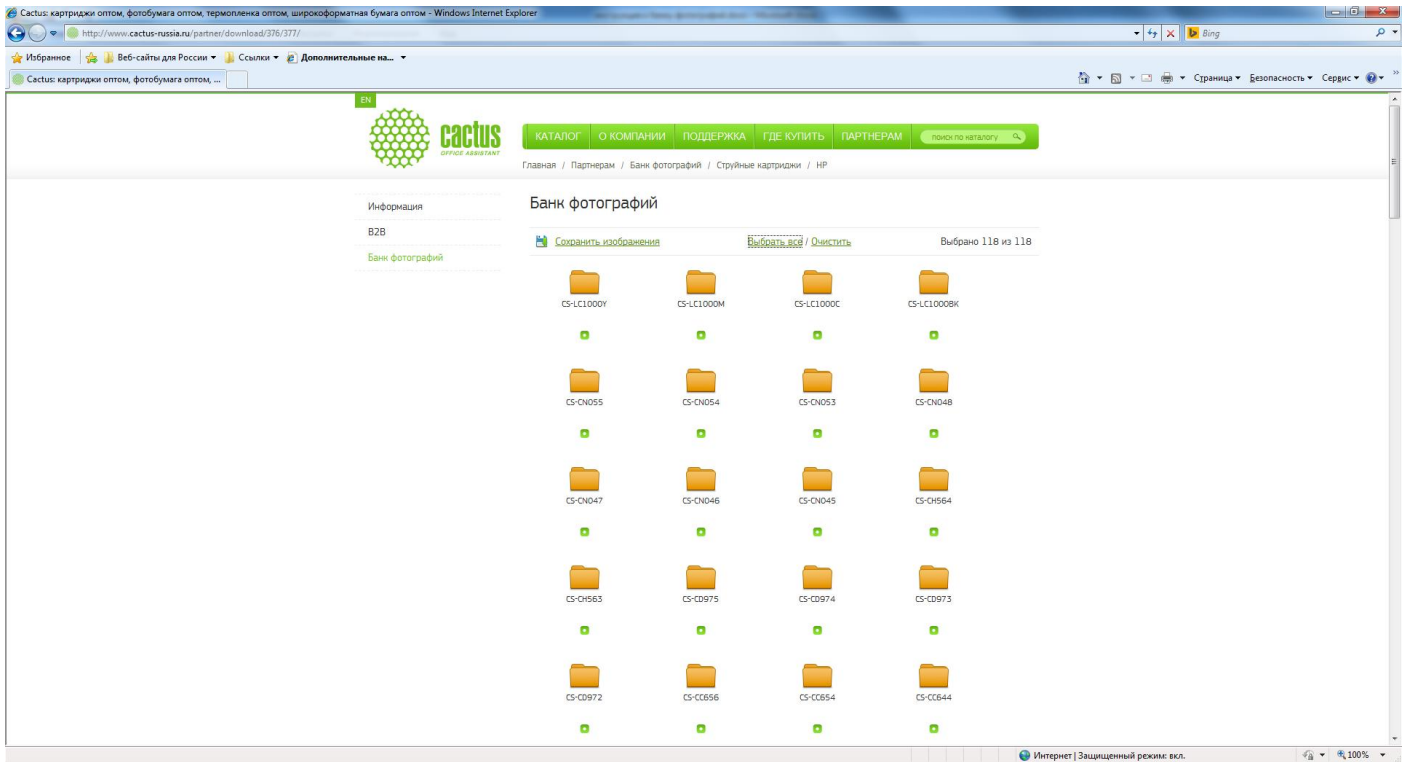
Cactus: картриджи оптом, фотобумага оптом, термопленка оптом, широкоформатная бумага оптом - Windows Internet Explorer

http://www.cactus-russia.ru/partner/download/376/377/

Bing

Избранное | Веб-сайты для России ▾ Ссылки ▾ Дополнительные на... ▾

Cactus: картриджи оптом, фотобумага оптом, ...

Страница ▾ Безопасность ▾ Сервис ▾

EN

cactus OFFICE ASSISTANT

КАТАЛОГ | О КОМПАНИИ | ПОДДЕРЖКА | ГДЕ КУПИТЬ | ПАРТНЕРАМ | поиск по каталогу

Главная / Партнерам / Банк фотографий / Струйные картриджи / HP

Информация

B2B

Банк фотографий

Банк фотографий

Сохранить изображения

Выбрать все / Очистить

Выбрано 118 из 118

CS-LC1000Y
CS-LC1000M
CS-LC1000C
CS-LC1000BK
CS-CN055
CS-CN054
CS-CN053
CS-CN048
CS-CN047
CS-CN046
CS-CN045
CS-CH564
CS-CH563
CS-CD975
CS-CD974
CS-CD973
CS-CD972
CS-CC656
CS-CC654
CS-CC644

Интернет | Защищенный режим: вкл.

100%